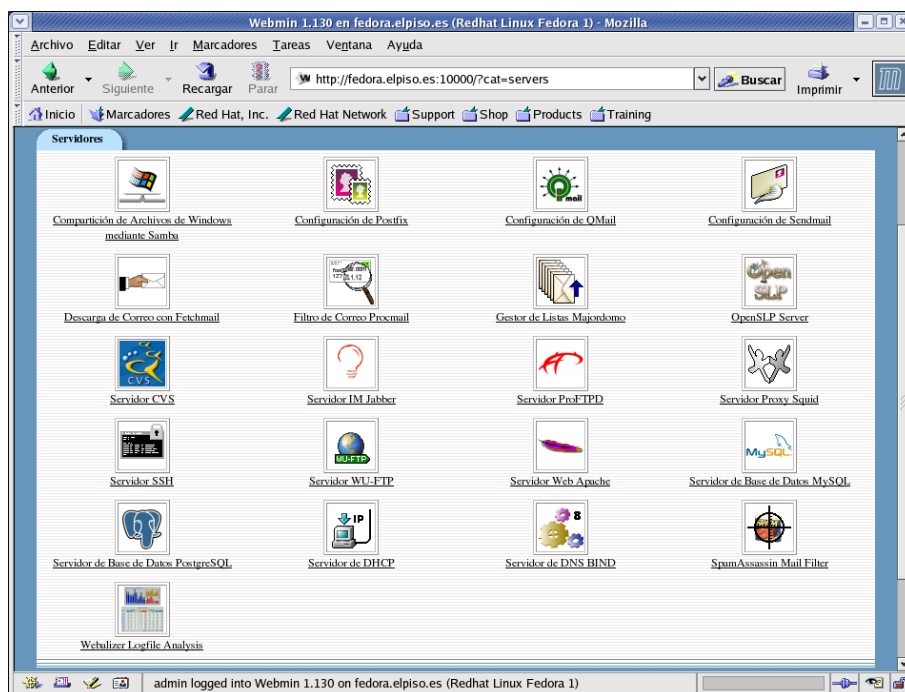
Webmin 1.130 en fedora.elpiso.es (Redhat Linux Fedora 1) - Mozilla

Archivo Editar Ver Ir Marcadores Tareas Ventana Ayuda

Anterior Siguiente Recargar Parar http://fedora.elpiso.es:10000/?cat=servers Buscar Imprimir

Inicio Marcadores Red Hat, Inc. Red Hat Network Support Shop Products Training

Servidores

Compartición de Archivos de Windows mediante Samba

Configuración de Postfix

Configuración de QMail

Configuración de Sendmail

Descarga de Correo con Fetchmail

Filtro de Correo Procmail

Gestor de Listas Majordomo

OpenSLP Server

Servidor CVS

Servidor IM Jabber

Servidor ProFTPD

Servidor Proxy Squid

Servidor SSH

Servidor WU-FTP

Servidor Web Apache

Servidor de Base de Datos MySQL

Servidor de Base de Datos PostgreSQL

Servidor de DHCP

Servidor de DNS BIND

SpamAssassin Mail Filter

Webalizer Logfile Analysis

admin logged into Webmin 1.130 on fedora.elpiso.es (Redhat Linux Fedora 1)